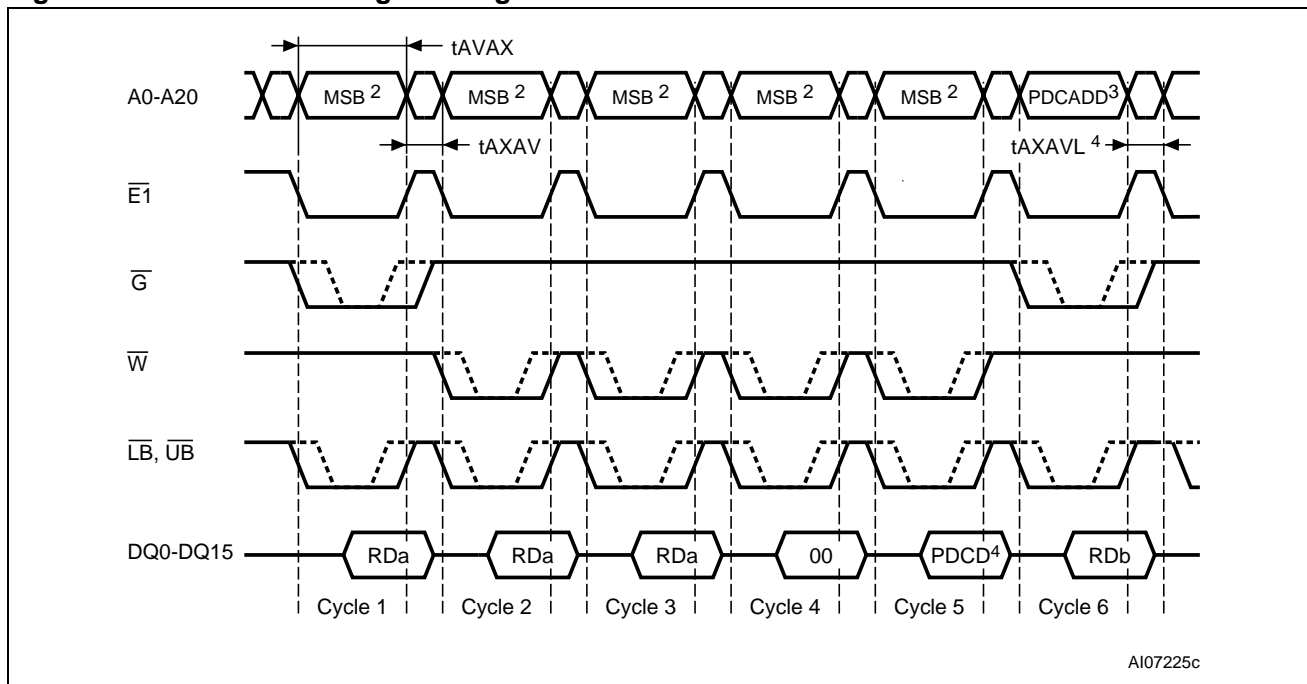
tAVAX

A0-A20

MSB $^2$

MSB $^2$

MSB $^2$

MSB $^2$

MSB $^2$

PDCADD$^3$

tAXAV

tAXAVL $^4$

$\overline{E1}$

$\overline{G}$

$\overline{W}$

$\overline{LB}$, $\overline{UB}$

DQ0-DQ15

RDa

RDa

RDa

00

PDCD$^4$

RDb

Cycle 1

Cycle 2

Cycle 3

Cycle 4

Cycle 5

Cycle 6

AI07225c